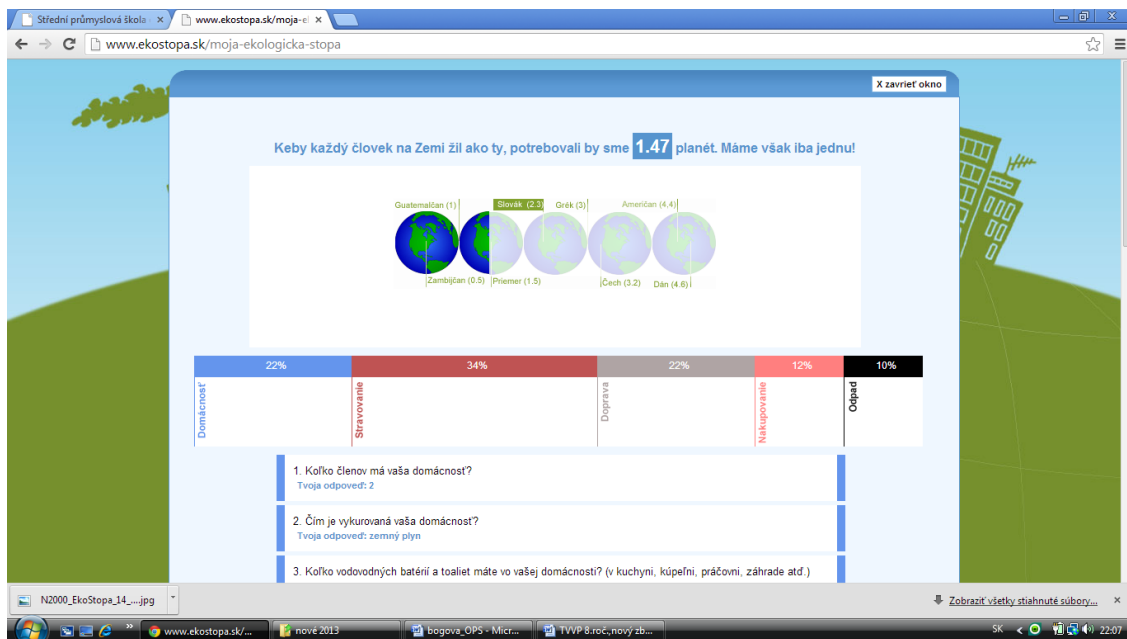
Střední průmyslová škola ×
www.ekostopa.sk/moja-ek ×

www.ekostopa.sk/moja-ekologicka-stopa

X zavrieť okno

Keby každý človek na Zemi žil ako ty, potrebovali by sme 1.47 planét. Máme však iba jednu!

Guatemalčan (1)
Slovák (2.3)
Grék (3)
Američan (4,4)
Zambijčan (0.5)
Priemer (1.5)
Čech (3.2)
Dán (4.6)

| 22% | 34% | 22% | 12% | 10% |
|---|---|---|---|---|
| Domácnosť | Stravovanie | Doprava | Nakupovanie | Odpad |

1. Koľko členov má vaša domácnosť?
Tvoja odpoveď: 2

2. Čím je vykurovaná vaša domácnosť?
Tvoja odpoveď: zemný plyn

3. Koľko vodovodných batérií a toaliet máte vo vašej domácnosti? (v kuchyni, kúpeľni, práčovni, záhrade atď.)

N2000_EkoStopa_14_....jpg

Zobraziť všetky stiahnuté súbory...

www.ekostopa.sk/...
nové 2013
bogova_OPS - Micr...
TVVP 8.roč.,nový zb...
SK
22:07